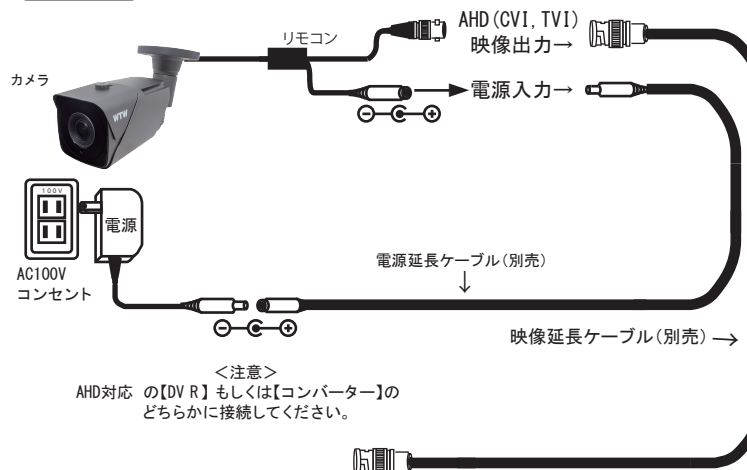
リモコン

AHD(CVI, TVI)
映像出力→

カメラ

WTW

電源入力→

100V

電源

AC100V
コンセント

電源延長ケーブル(別売)
↓

映像延長ケーブル(別売)⟶

<注意>
AHD対応 の【DVR】もしくは【コンバーター】の
どちらかに接続してください。